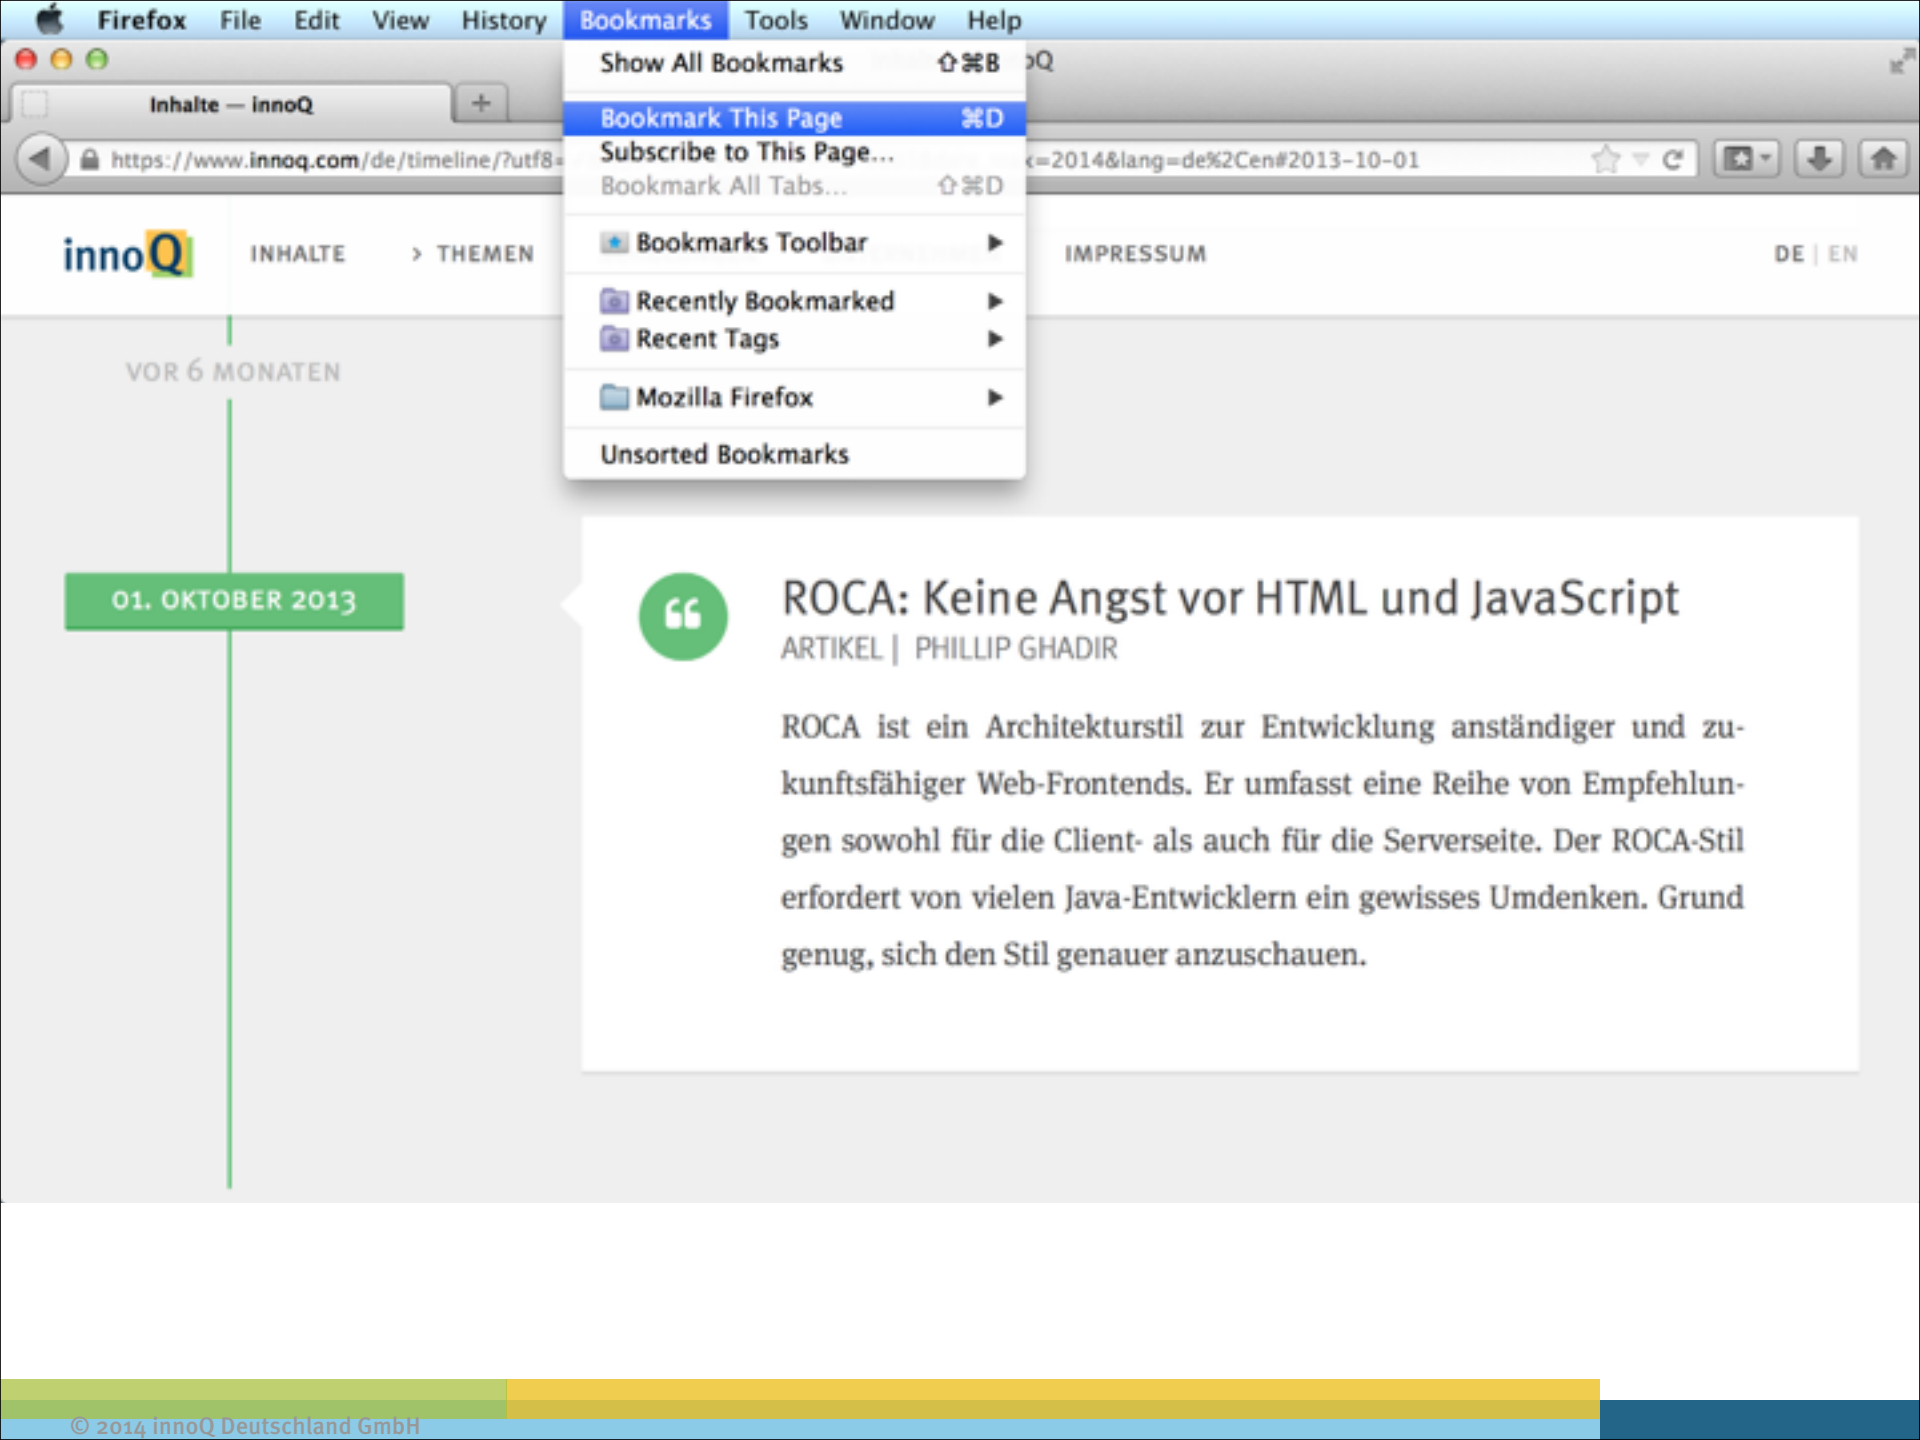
Firefox File Edit View History Bookmarks Tools Window Help

Show All Bookmarks ⇧⌘B

Bookmark This Page ⌘D
Subscribe to This Page…
Bookmark All Tabs… ⇧⌘D

Bookmarks Toolbar ▶

Recently Bookmarked ▶
Recent Tags ▶

Mozilla Firefox ▶

Unsorted Bookmarks

Inhalte — innoQ

https://www.innoq.com/de/timeline/?utf8 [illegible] =2014&lang=de%2Cen#2013-10-01

innoQ INHALTE > THEMEN IMPRESSUM DE | EN

VOR 6 MONATEN

01. OKTOBER 2013

ROCA: Keine Angst vor HTML und JavaScript
ARTIKEL | PHILLIP GHADIR

ROCA ist ein Architekturstil zur Entwicklung anständiger und zukunftsfähiger Web-Frontends. Er umfasst eine Reihe von Empfehlungen sowohl für die Client- als auch für die Serverseite. Der ROCA-Stil erfordert von vielen Java-Entwicklern ein gewisses Umdenken. Grund genug, sich den Stil genauer anzuschauen.

© 2014 innoQ Deutschland GmbH